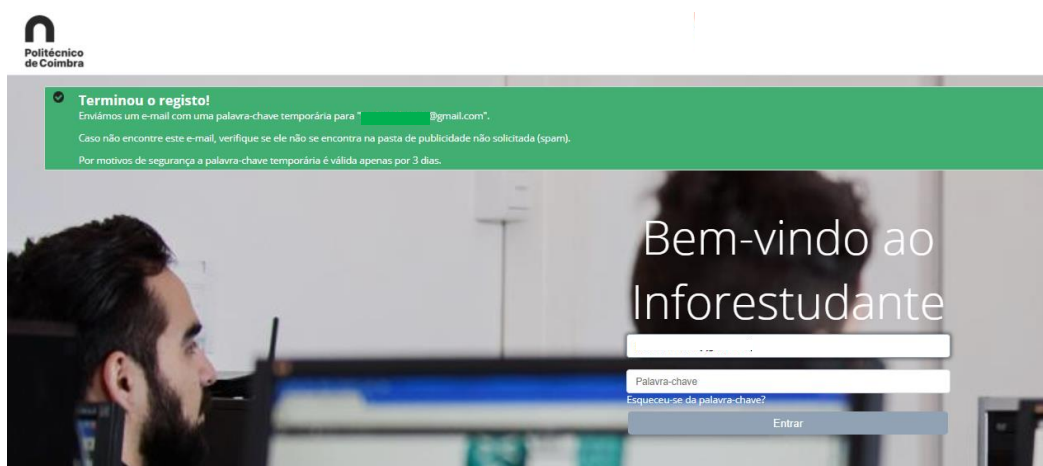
Politécnico de Coimbra

Terminou o registo!
Enviámos um e-mail com uma palavra-chave temporária para "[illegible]@gmail.com".

Caso não encontre este e-mail, verifique se ele não se encontra na pasta de publicidade não solicitada (spam).

Por motivos de segurança a palavra-chave temporária é válida apenas por 3 dias.

Bem-vindo ao Inforestudante

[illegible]

Palavra-chave

Esqueceu-se da palavra-chave?

Entrar